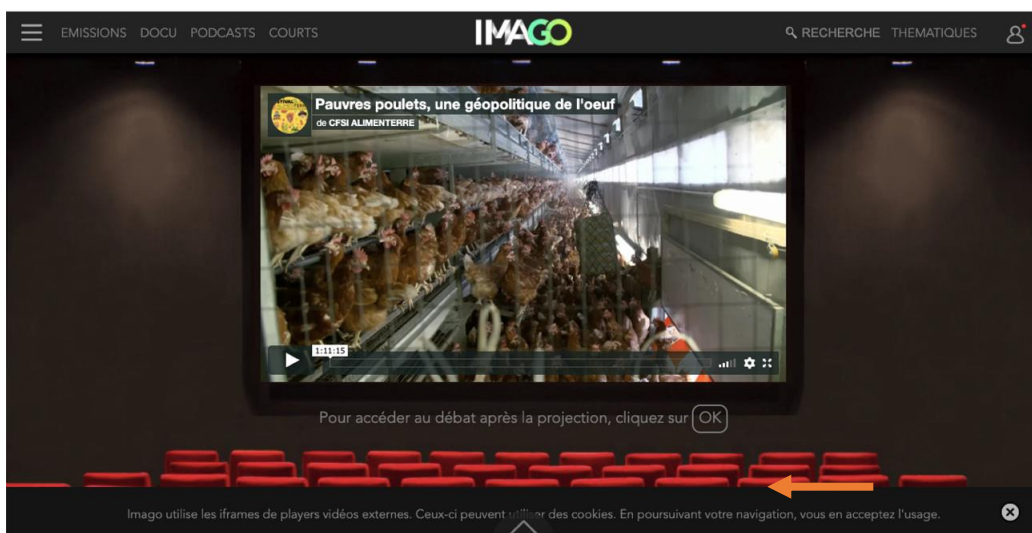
EMISSIONS DOCU PODCASTS COURTS

IMAGO

RECHERCHE THEMATIQUES

Pauvres poulets, une géopolitique de l'oeuf
de CFSI ALIMENTERRE

1:11:15

Pour accéder au débat après la projection, cliquez sur OK

Imago utilise les iframes de players vidéos externes. Ceux-ci peuvent utiliser des cookies. En poursuivant votre navigation, vous en acceptez l'usage.